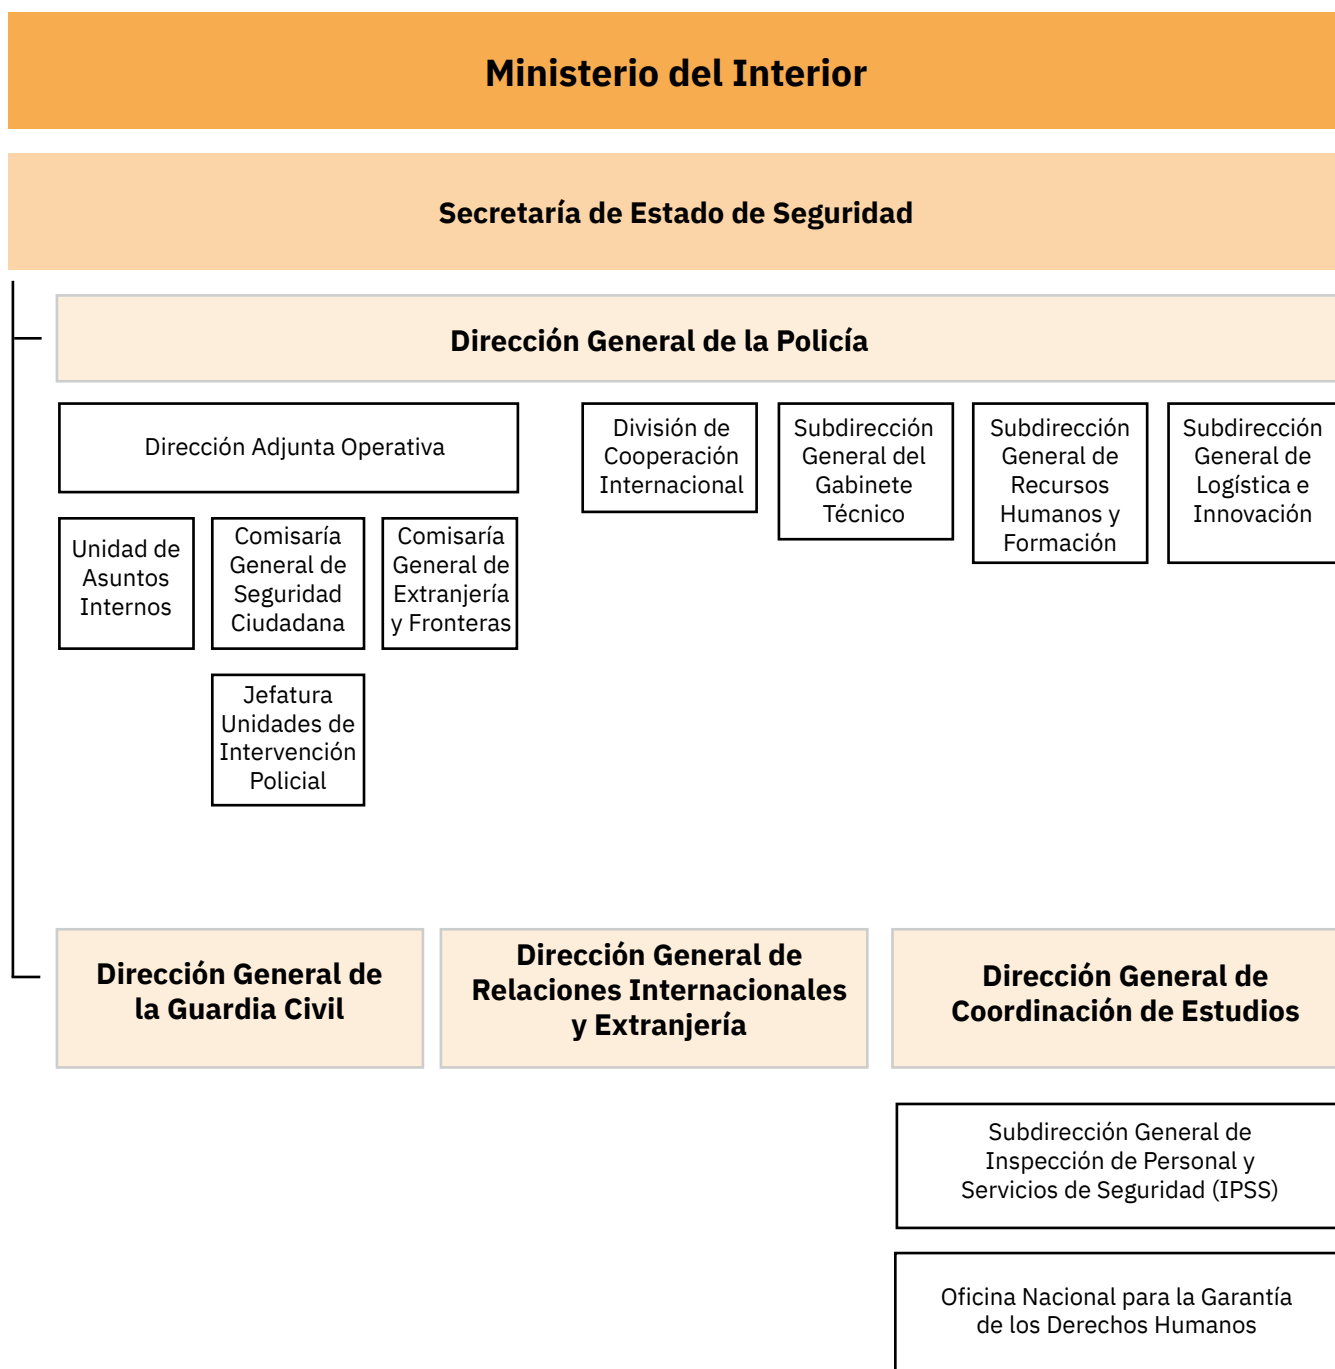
Ministerio del Interior

Secretaría de Estado de Seguridad

Dirección General de la Policía

Dirección Adjunta Operativa

Unidad de Asuntos Internos

Comisaría General de Seguridad Ciudadana

Comisaría General de Extranjería y Fronteras

Jefatura Unidades de Intervención Policial

División de Cooperación Internacional

Subdirección General del Gabinete Técnico

Subdirección General de Recursos Humanos y Formación

Subdirección General de Logística e Innovación

Dirección General de la Guardia Civil

Dirección General de Relaciones Internacionales y Extranjería

Dirección General de Coordinación de Estudios

Subdirección General de Inspección de Personal y Servicios de Seguridad (IPSS)

Oficina Nacional para la Garantía de los Derechos Humanos